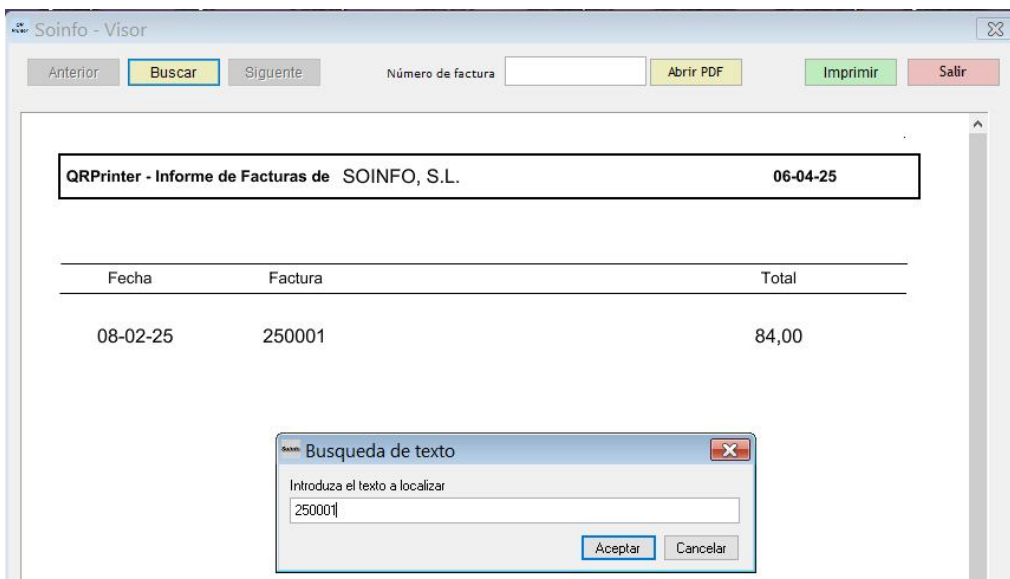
Soinfo - Visor

Anterior Buscar Siguiente Número de factura Abrir PDF Imprimir Salir

QRPrinter - Informe de Facturas de SOINFO, S.L. 06-04-25

| Fecha | Factura | Total |
|---|---|---|
| 08-02-25 | 250001 | 84,00 |

Busqueda de texto

Introduza el texto a localizar

250001

Aceptar Cancelar